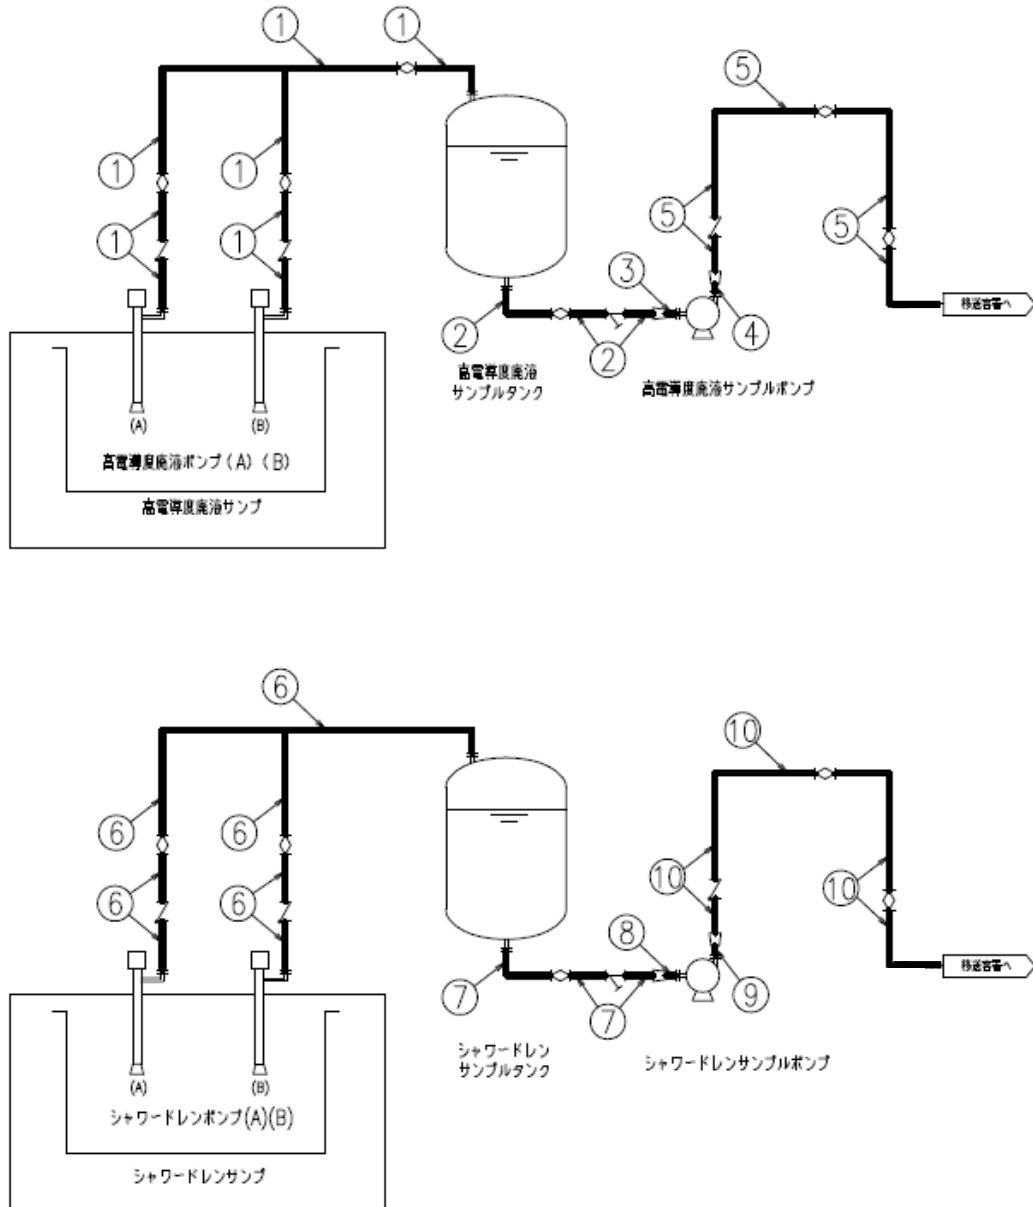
①
①
①
①
①
①
⑤
⑤
⑤
③
②
②
④
移送容器へ
(A)
(B)
高電導度廃液ポンプ(A)(B)
高電導度廃液サンプ
高電導度廃液
サンプルタンク
高電導度廃液サンプルポンプ

⑥
⑥
⑥
⑥
⑥
⑩
⑩
⑩
⑧
⑦
⑦
⑨
移送容器へ
(A)
(B)
シャワードレンポンプ(A)(B)
シャワードレンサンプ
シャワードレン
サンプルタンク
シャワードレンサンプルポンプ